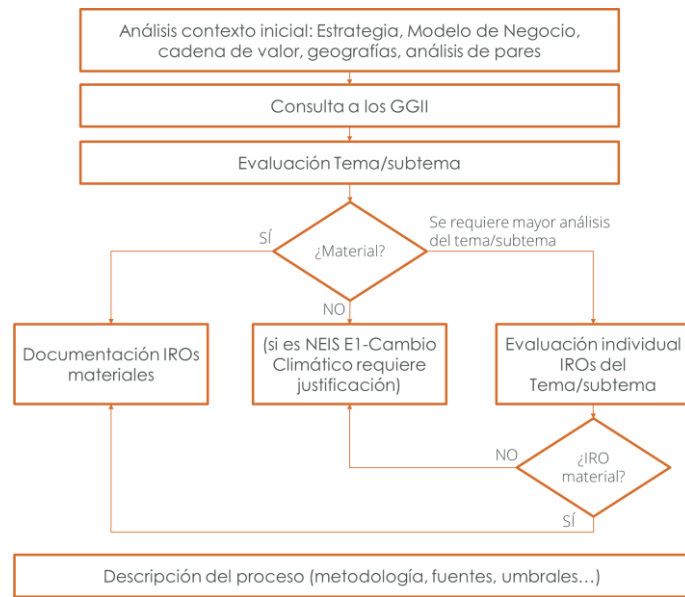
Análisis contexto inicial: Estrategia, Modelo de Negocio, cadena de valor, geografías, análisis de pares

Consulta a los GGII

Evaluación Tema/subtema

SÍ

¿Material?

Se requiere mayor análisis del tema/subtema

NO

Documentación IROs materiales

(si es NEIS E1-Cambio Climático requiere justificación)

Evaluación individual IROs del Tema/subtema

NO

¿IRO material?

SÍ

Descripción del proceso (metodología, fuentes, umbrales…)